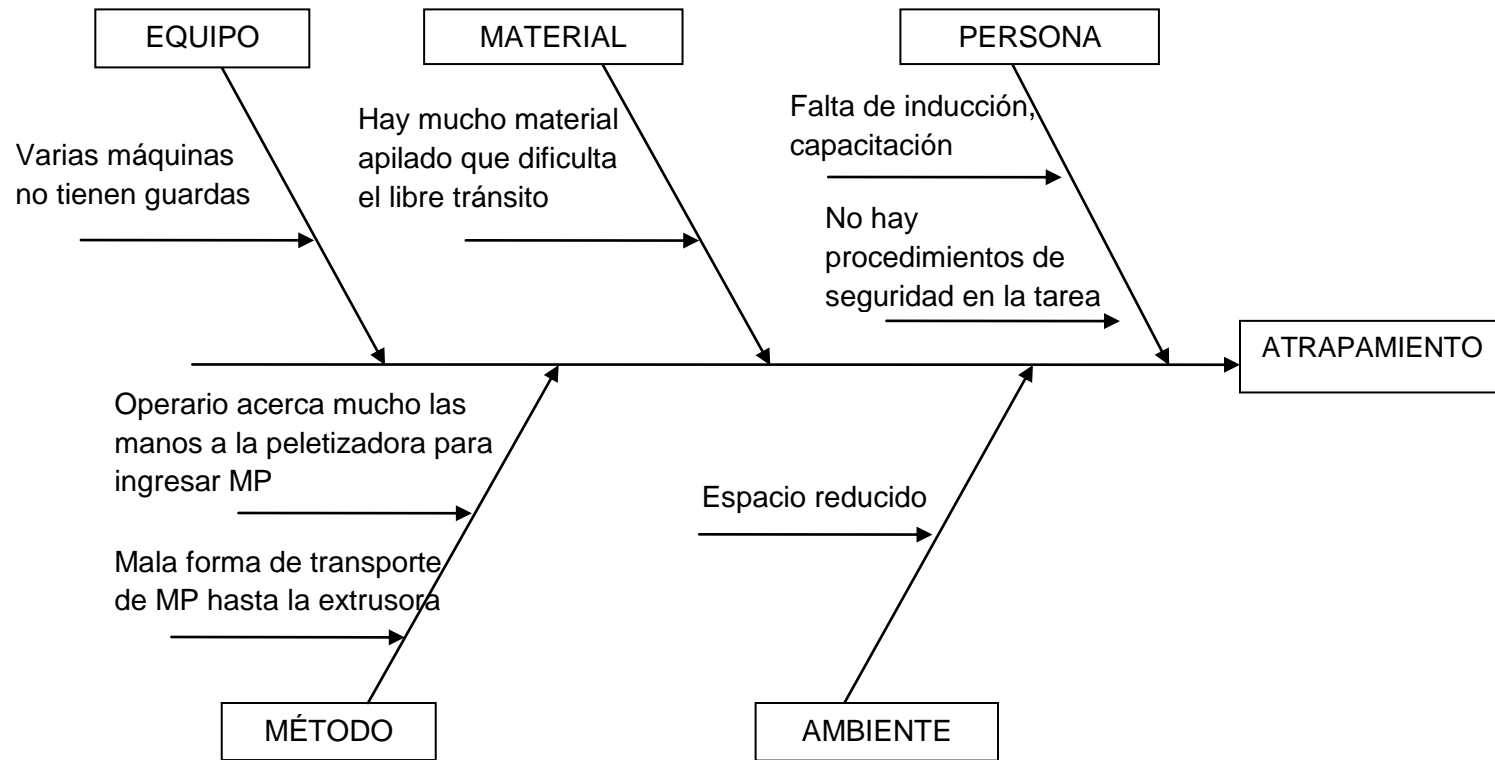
EQUIPO

MATERIAL

PERSONA

Varias máquinas no tienen guardas

Hay mucho material apilado que dificulta el libre tránsito

Falta de inducción, capacitación

No hay procedimientos de seguridad en la tarea

ATRAPAMIENTO

Operario acerca mucho las manos a la peletizadora para ingresar MP

Mala forma de transporte de MP hasta la extrusora

Espacio reducido

MÉTODO

AMBIENTE